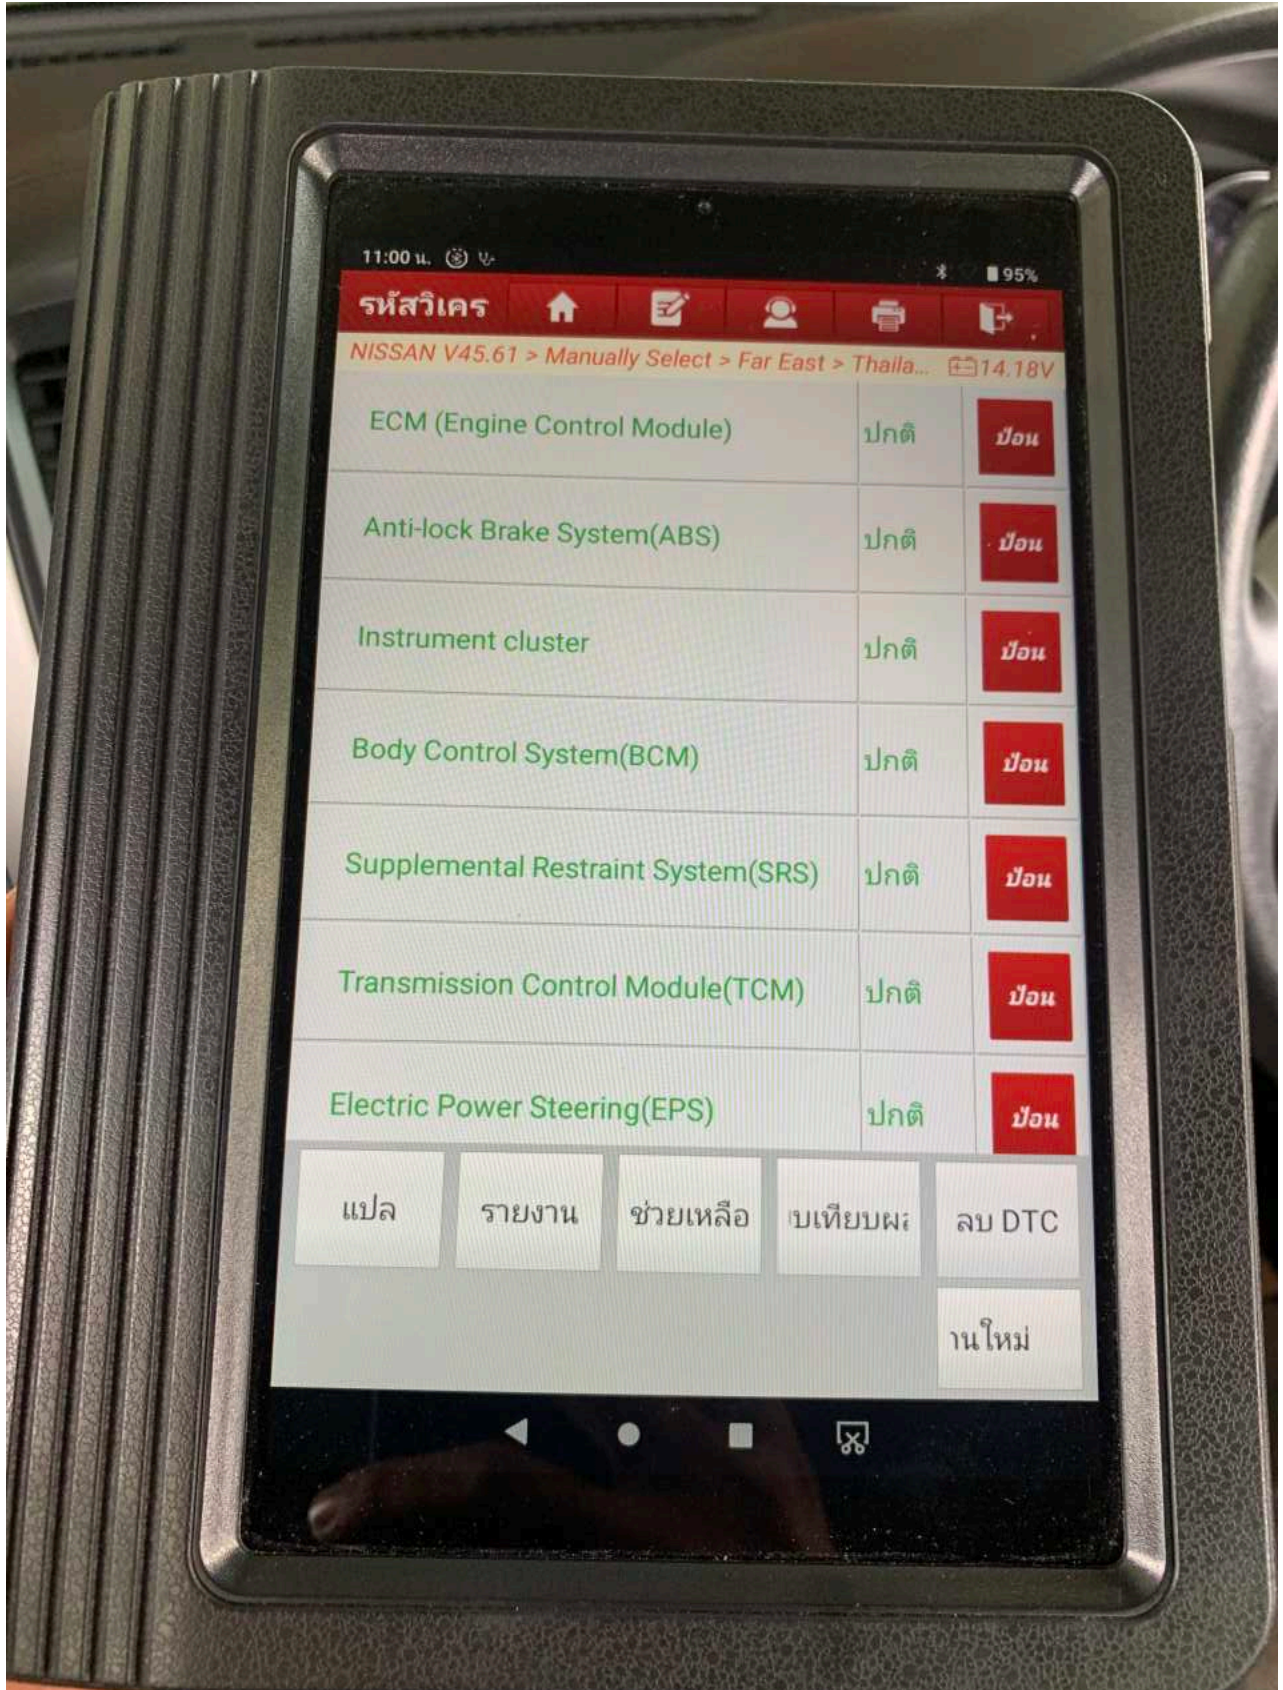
11:00 น.

95%

รหัสวิเคร

NISSAN V45.61 > Manually Select > Far East > Thaila... 14.18V

| | | |
|---|---|---|
| ECM (Engine Control Module) | ปกติ | ป้อน |
| Anti-lock Brake System(ABS) | ปกติ | ป้อน |
| Instrument cluster | ปกติ | ป้อน |
| Body Control System(BCM) | ปกติ | ป้อน |
| Supplemental Restraint System(SRS) | ปกติ | ป้อน |
| Transmission Control Module(TCM) | ปกติ | ป้อน |
| Electric Power Steering(EPS) | ปกติ | ป้อน |

แปล

รายงาน

ช่วยเหลือ

เบเทียบผะ

ลบ DTC

านใหม่